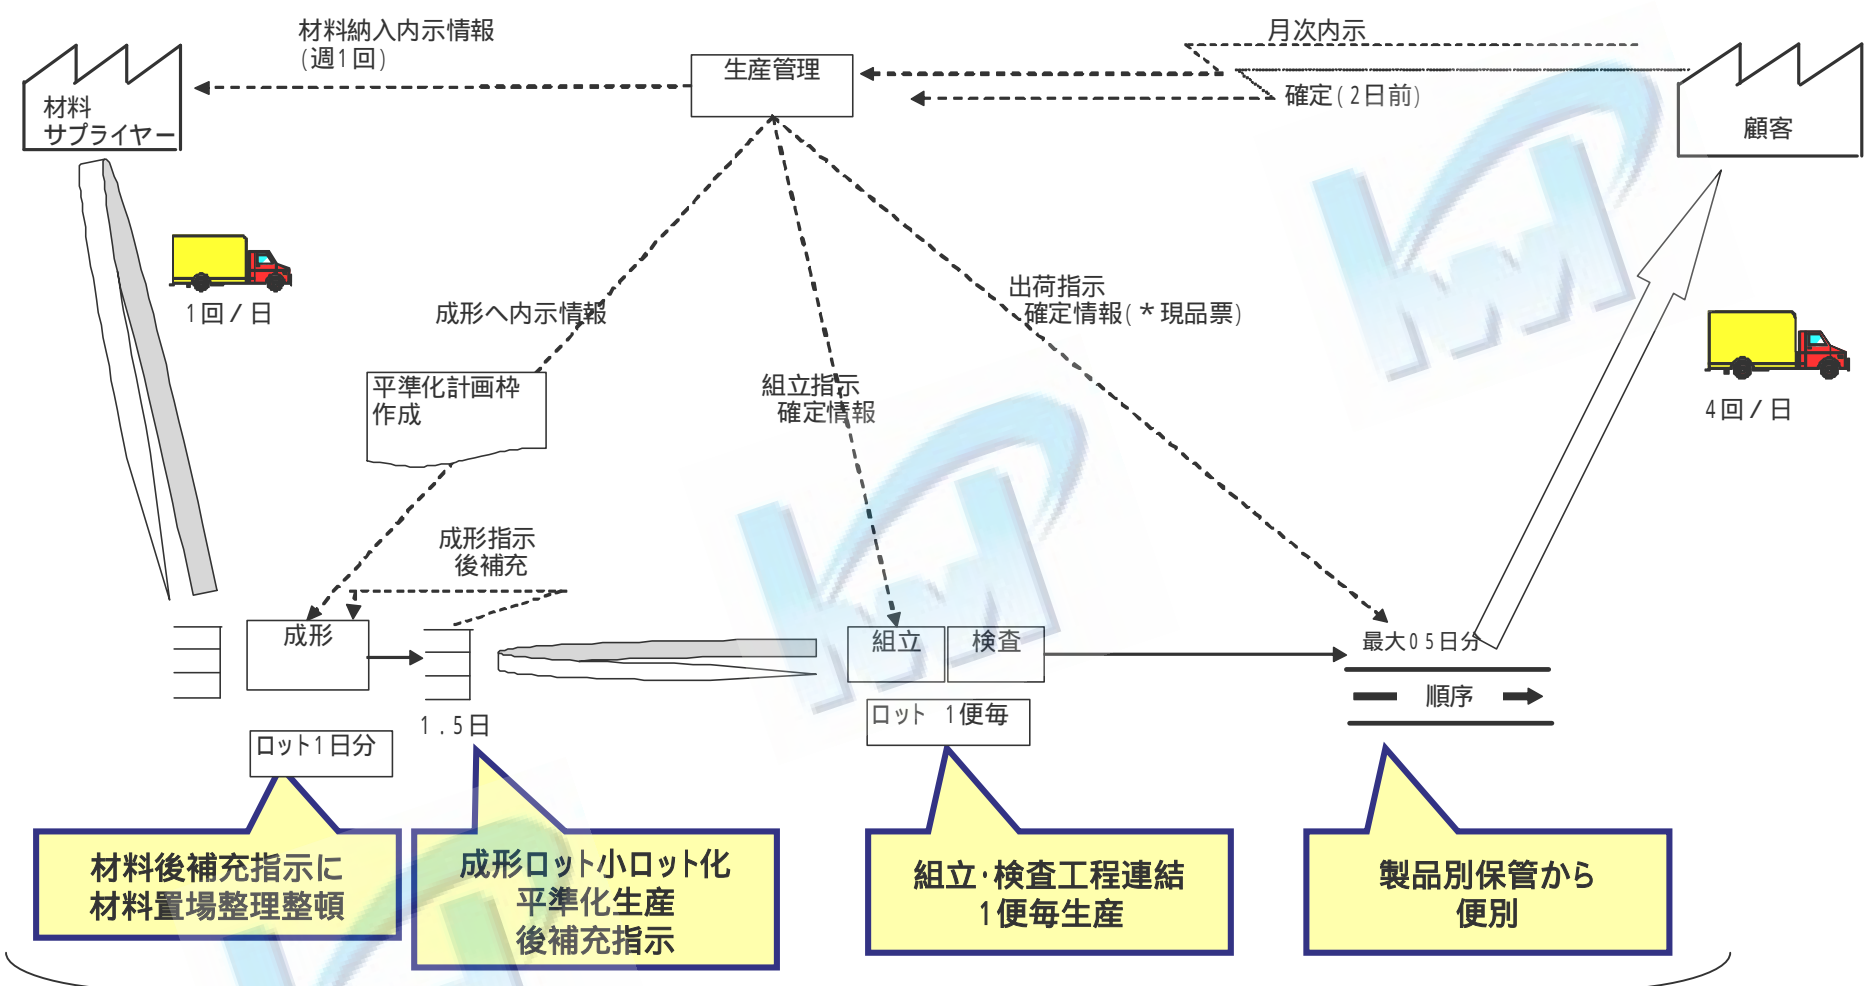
材料納入内示情報
(週1回)

生産管理

月次内示

確定(2日前)

材料
サプライヤー

顧客

1回/日

成形へ内示情報

出荷指示
確定情報(*現品票)

4回/日

平準化計画枠
作成

組立指示
確定情報

成形指示
後補充

成形

組立

検査

最大05日分

順序

ロット1日分

1.5日

ロット 1便毎

材料後補充指示に
材料置場整理整頓

成形ロット小ロット化
平準化生産
後補充指示

組立･検査工程連結
1便毎生産

製品別保管から
便別